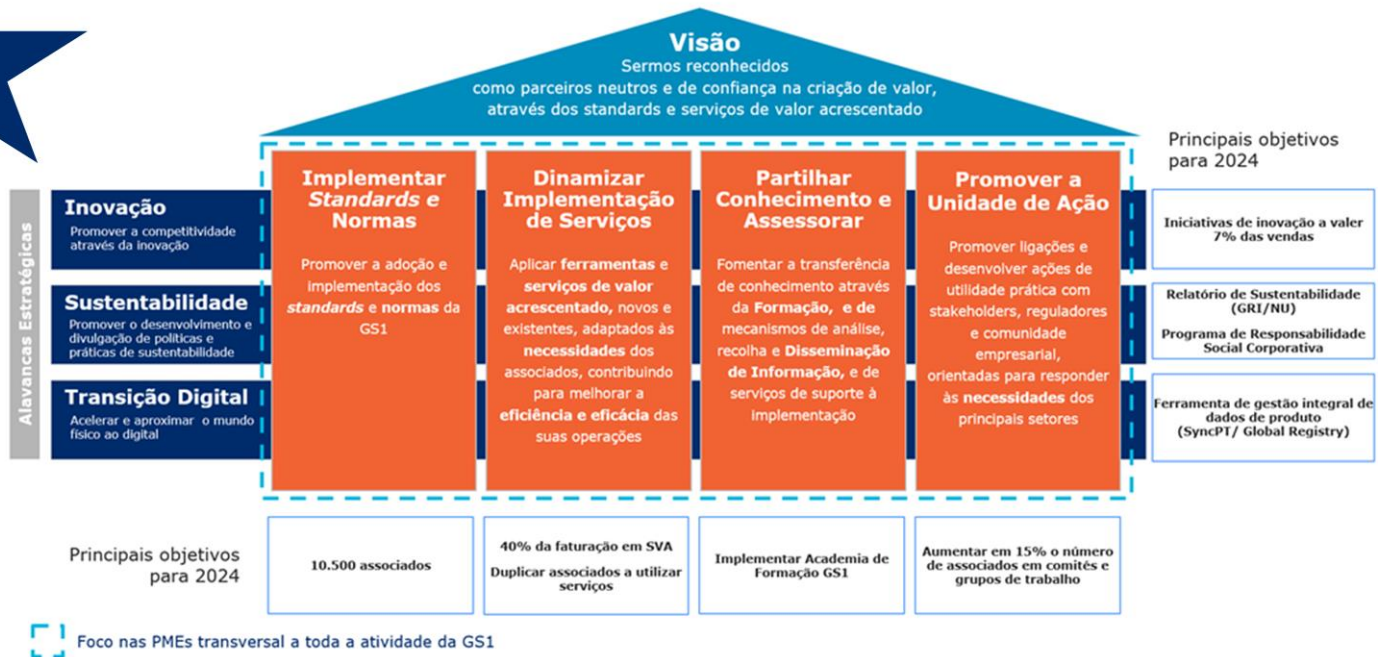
Visão
Sermos reconhecidos
como parceiros neutros e de confiança na criação de valor, através dos standards e serviços de valor acrescentado

Principais objetivos para 2024

Alavancas Estratégicas

Inovação
Promover a competitividade através da inovação

Sustentabilidade
Promover o desenvolvimento e divulgação de políticas e práticas de sustentabilidade

Transição Digital
Acelerar e aproximar o mundo físico ao digital

Implementar Standards e Normas
Promover a adoção e implementação dos standards e normas da GS1

Dinamizar Implementação de Serviços
Aplicar ferramentas e serviços de valor acrescentado, novos e existentes, adaptados às necessidades dos associados, contribuindo para melhorar a eficiência e eficácia das suas operações

Partilhar Conhecimento e Assessorar
Fomentar a transferência de conhecimento através da Formação, e de mecanismos de análise, recolha e Disseminação de Informação, e de serviços de suporte à implementação

Promover a Unidade de Ação
Promover ligações e desenvolver ações de utilidade prática com stakeholders, reguladores e comunidade empresarial, orientadas para responder às necessidades dos principais setores

Iniciativas de inovação a valer 7% das vendas

Relatório de Sustentabilidade (GRI/NU)
Programa de Responsabilidade Social Corporativa

Ferramenta de gestão integral de dados de produto (SyncPT/ Global Registry)

Principais objetivos para 2024

10.500 associados

40% da faturação em SVA
Duplicar associados a utilizar serviços

Implementar Academia de Formação GS1

Aumentar em 15% o número de associados em comités e grupos de trabalho

Foco nas PMEs transversal a toda a atividade da GS1